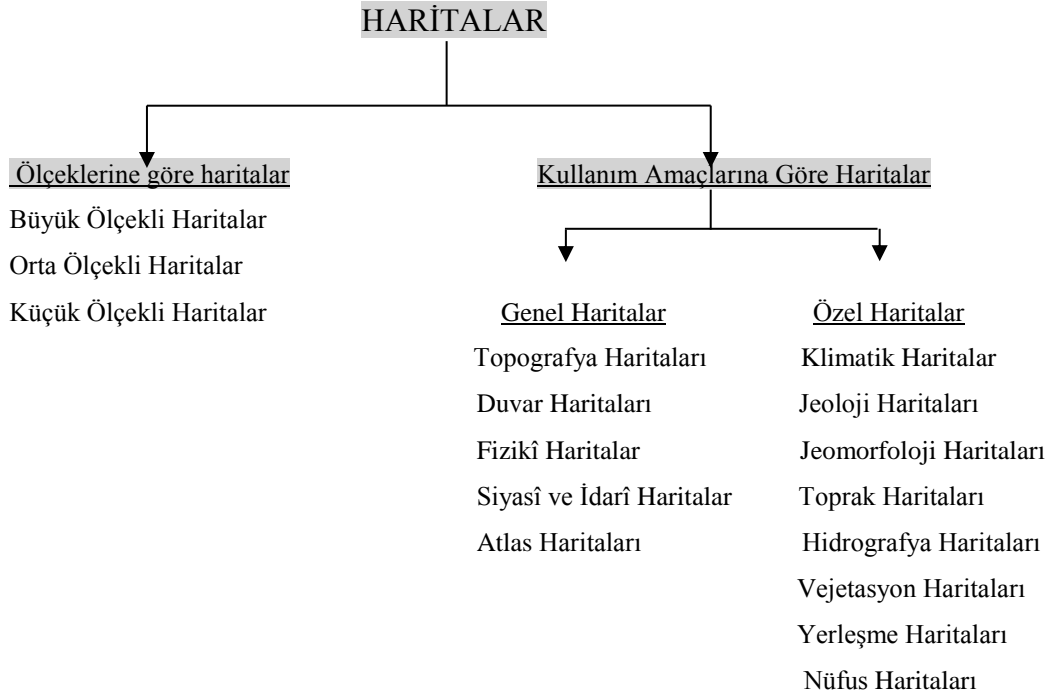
HARİTALAR

Ölçeklerine göre haritalar

Büyük Ölçekli Haritalar

Orta Ölçekli Haritalar

Küçük Ölçekli Haritalar

Kullanım Amaçlarına Göre Haritalar

Genel Haritalar

Topografya Haritaları

Duvar Haritaları

Fizikî Haritalar

Siyasî ve İdarî Haritalar

Atlas Haritaları

Özel Haritalar

Klimatik Haritalar

Jeoloji Haritaları

Jeomorfoloji Haritaları

Toprak Haritaları

Hidrografya Haritaları

Vejetasyon Haritaları

Yerleşme Haritaları

Nüfus Haritaları